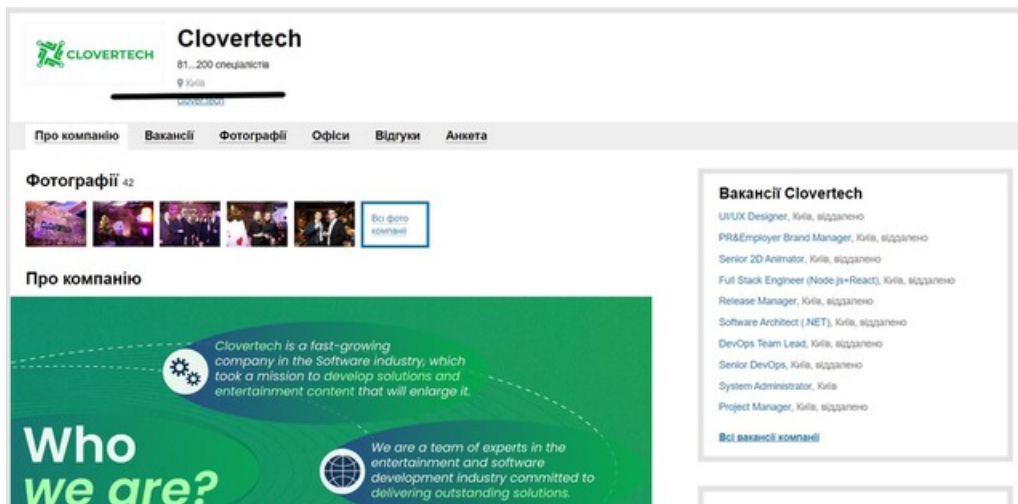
CLOVERTECH

Clovertech

81...200 спеціалістів

Київ

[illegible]

Про компанію | Вакансії | Фотографії | Офіси | Відгуки | Анкета

Фотографії 42

Всі фото компанії

Про компанію

Clovertech is a fast-growing company in the Software industry, which took a mission to develop solutions and entertainment content that will enlarge it.

Who we are?

We are a team of experts in the entertainment and software development industry committed to delivering outstanding solutions.

Вакансії Clovertech

UI/UX Designer, Київ, віддалено

PR&Employer Brand Manager, Київ, віддалено

Senior 2D Animator, Київ, віддалено

Full Stack Engineer (Node.js+React), Київ, віддалено

Release Manager, Київ, віддалено

Software Architect (.NET), Київ, віддалено

DevOps Team Lead, Київ, віддалено

Senior DevOps, Київ, віддалено

System Administrator, Київ

Project Manager, Київ, віддалено

Всі вакансії компанії